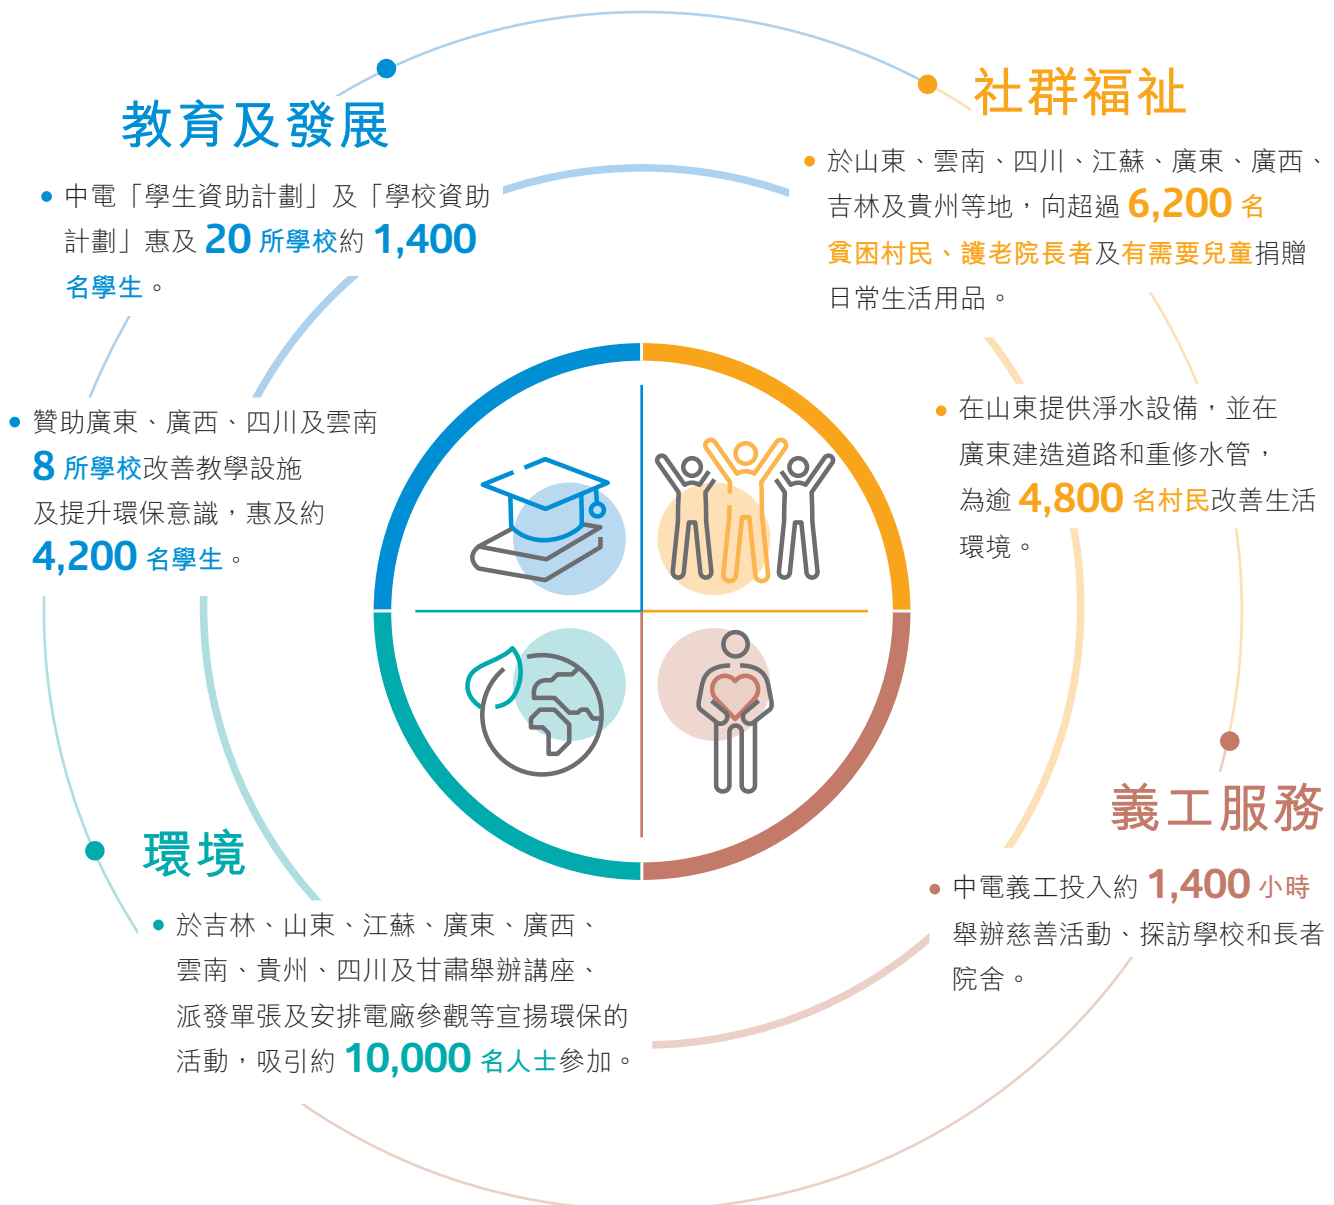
教育及發展

中電「學生資助計劃」及「學校資助計劃」惠及 20 所學校約 1,400 名學生。

贊助廣東、廣西、四川及雲南 8 所學校改善教學設施及提升環保意識，惠及約 4,200 名學生。

社群福祉

於山東、雲南、四川、江蘇、廣東、廣西、吉林及貴州等地，向超過 6,200 名貧困村民、護老院長者及有需要兒童捐贈日常生活用品。

在山東提供淨水設備，並在廣東建造道路和重修水管，為逾 4,800 名村民改善生活環境。

環境

於吉林、山東、江蘇、廣東、廣西、雲南、貴州、四川及甘肅舉辦講座、派發單張及安排電廠參觀等宣揚環保的活動，吸引約 10,000 名人士參加。

義工服務

中電義工投入約 1,400 小時舉辦慈善活動、探訪學校和長者院舍。